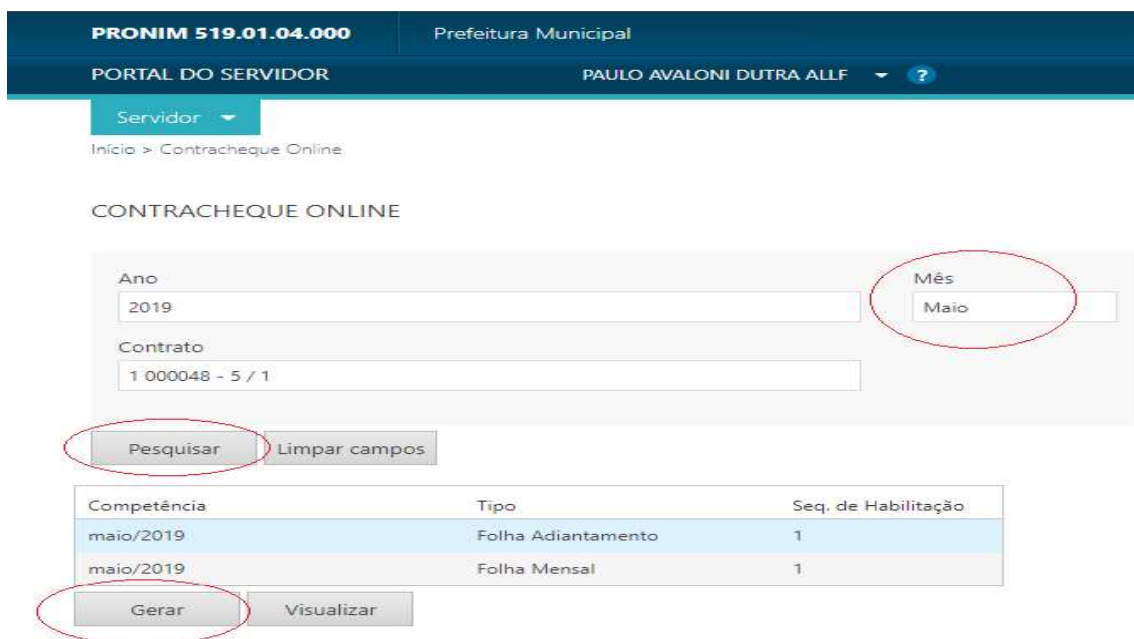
PRONIM 519.01.04.000 Prefeitura Municipal

PORTAL DO SERVIDOR PAULO AVALONI DUTRA ALLF ?

Servidor

Início > Contracheque Online

CONTRACHEQUE ONLINE

Ano
2019

Mês
Maio

Contrato
1 000048 - 5 / 1

Pesquisar Limpar campos

| Competência | Tipo | Seq. de Habilitação |
|---|---|---|
| maio/2019 | Folha Adiantamento | 1 |
| maio/2019 | Folha Mensal | 1 |

Gerar Visualizar